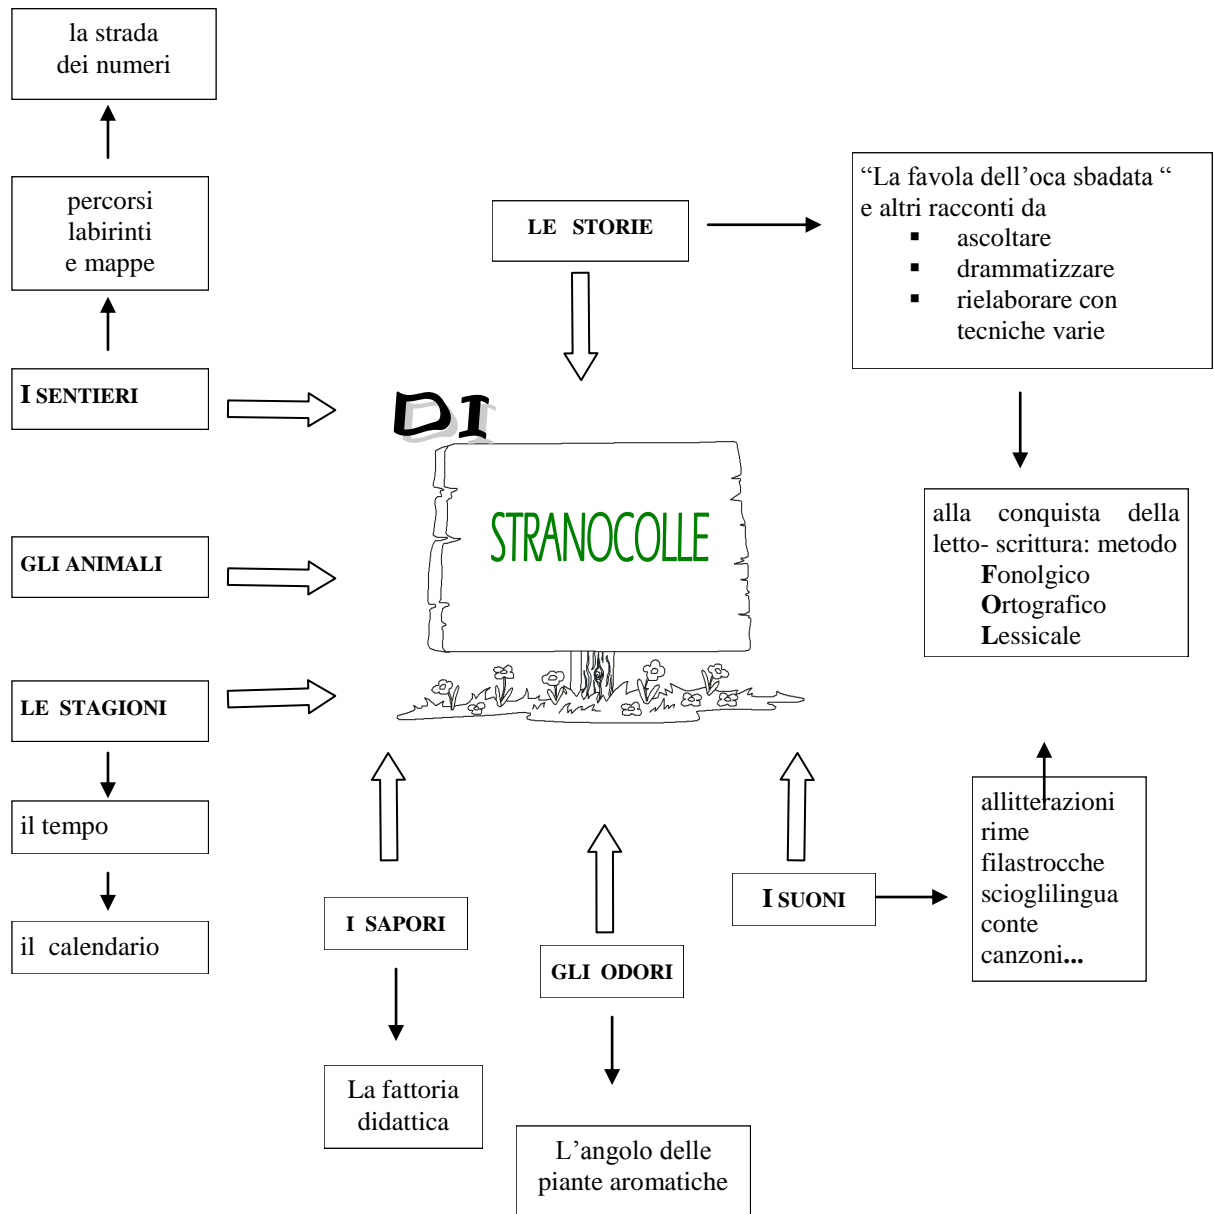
la strada dei numeri

percorsi labirinti e mappe

I SENTIERI

GLI ANIMALI

LE STAGIONI

il tempo

il calendario

LE STORIE

"La favola dell'oca sbadata " e altri racconti da
- ascoltare
- drammatizzare
- rielaborare con tecniche varie

DI

STRANOCOLLE

alla conquista della letto- scrittura: metodo
Fonolgico
Ortografico
Lessicale

allitterazioni
rime
filastrocche
scioglilingua
conte
canzoni...

I SUONI

I SAPORI

La fattoria didattica

GLI ODORI

L'angolo delle piante aromatiche